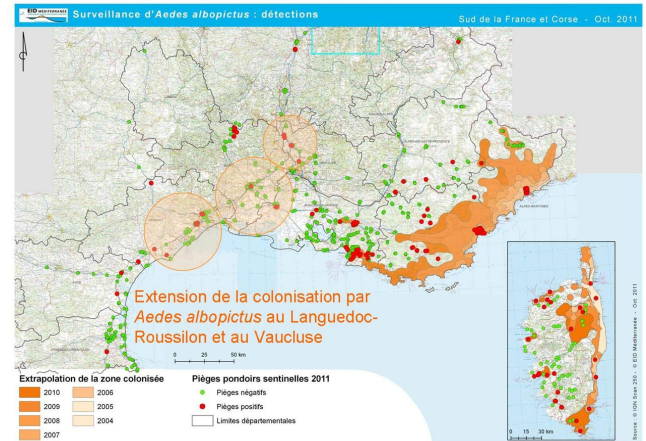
EID MÉDITERRANÉE

Surveillance d'Aedes albopictus : détections

Sud de la France et Corse - Oct. 2011

Extension de la colonisation par Aedes albopictus au Languedoc-Roussilon et au Vaucluse

0 25 50 km

Extrapolation de la zone colonisée

| | | | |
|---|---|---|---|
| | 2010 | | 2006 |
| | 2009 | | 2005 |
| | 2008 | | 2004 |
| | 2007 | | |

Pièges pondoirs sentinelles 2011

Pièges négatifs

Pièges positifs

Limites départementales

0 15 30 km

Source : © IGN Scan 250 - © EID Méditerranée - Oct. 2011